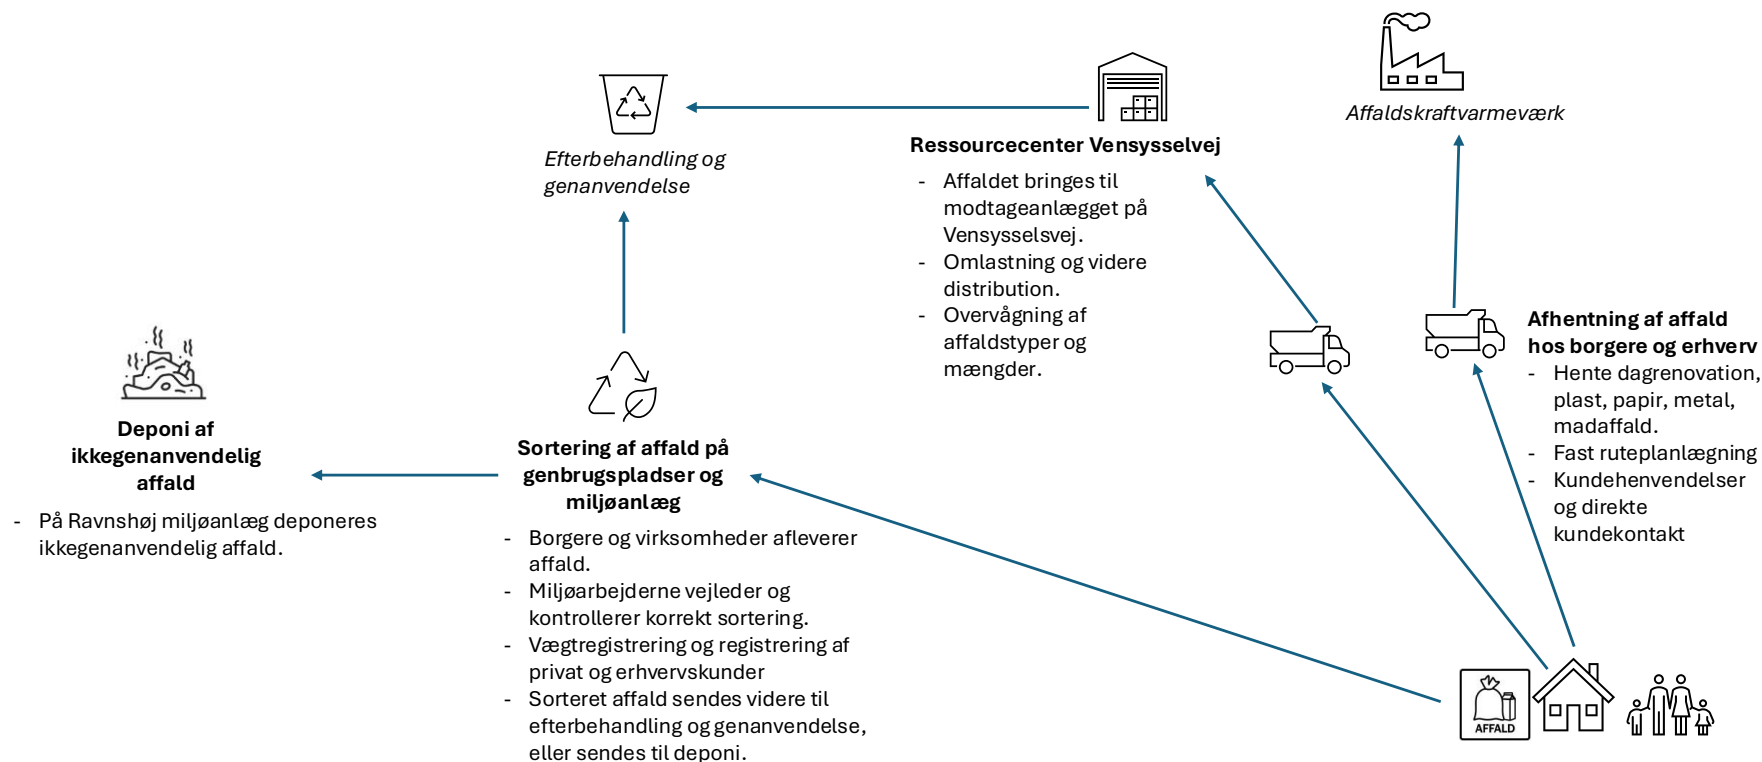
Affaldskraftvarmeværk

Efterbehandling og genanvendelse

Ressourcecenter Vensysselvej

- Affaldet bringes til modtageanlægget på Vensysselvej.
- Omlastning og videre distribution.
- Overvågning af affaldstyper og mængder.

Afhentning af affald hos borgere og erhverv

- Hente dagrenovation, plast, papir, metal, madaffald.
- Fast ruteplanlægning
- Kundehenvendelser og direkte kundekontakt

Deponi af ikkegenanvendelig affald

- På Ravnshøj miljøanlæg deponeres ikkegenanvendelig affald.

Sortering af affald på genbrugspladser og miljøanlæg

- Borgere og virksomheder afleverer affald.
- Miljøarbejderne vejleder og kontrollerer korrekt sortering.
- Vægtregistrering og registrering af privat og erhvervskunder
- Sorteret affald sendes videre til efterbehandling og genanvendelse, eller sendes til deponi.

AFFALD